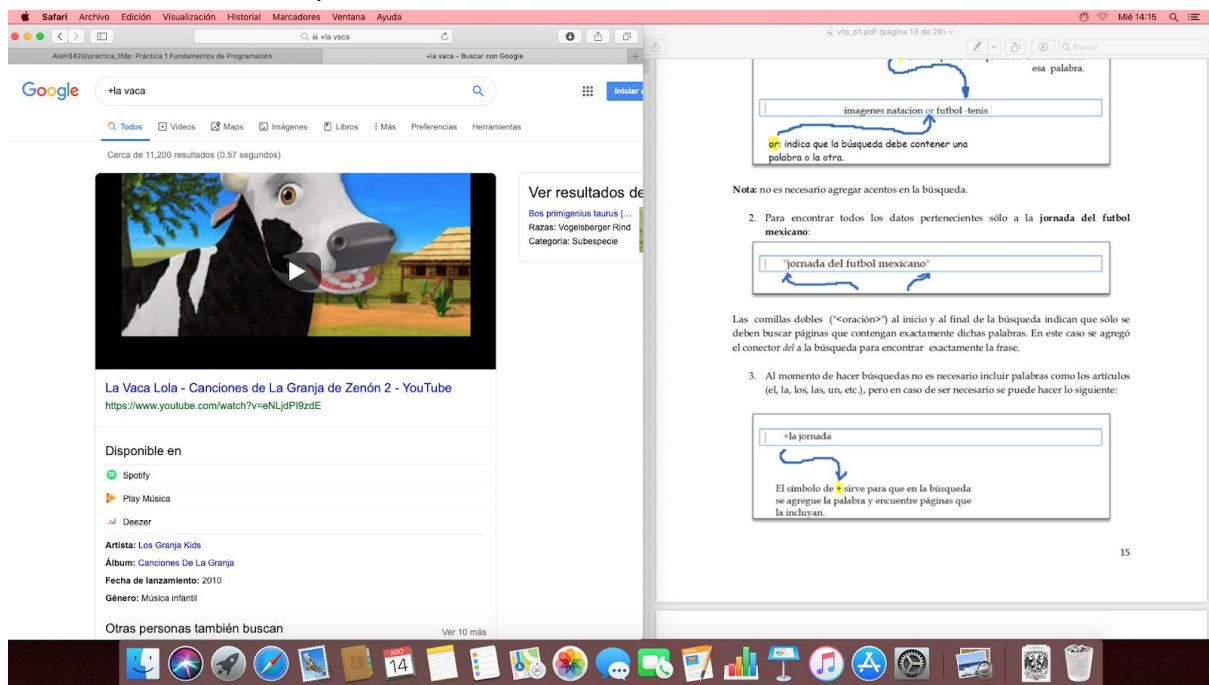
Safari Archivo Edición Visualización Historial Marcadores Ventana Ayuda

Mié 14:15

+la vaca

AleH3420/practica_1fdp: Práctica 1 Fundamentos de Programación

+la vaca - Buscar con Google

Google

+la vaca

Iniciar

Todos Videos Maps Imágenes Libros Más Preferencias Herramientas

Cerca de 11,200 resultados (0.57 segundos)

La Vaca Lola - Canciones de La Granja de Zenón 2 - YouTube
https://www.youtube.com/watch?v=eNLjdPl9zdE

Disponible en

Spotify

Play Música

Deezer

Artista: Los Granja Kids

Álbum: Canciones De La Granja

Fecha de lanzamiento: 2010

Género: Música infantil

Otras personas también buscan

Ver 10 más

Ver resultados de

Bos primigenius taurus (...

Razas: Vogelsberger Rind

Categoría: Subespecie

vfp_p1.pdf (página 13 de 29)

Buscar

esa palabra.

imagenes natacion or futbol -tenis

or: indica que la búsqueda debe contener una palabra o la otra.

Nota: no es necesario agregar acentos en la búsqueda.

2. Para encontrar todos los datos pertenecientes sólo a la jornada del futbol mexicano:

"jornada del futbol mexicano"

Las comillas dobles ("<oración>") al inicio y al final de la búsqueda indican que sólo se deben buscar páginas que contengan exactamente dichas palabras. En este caso se agregó el conector del a la búsqueda para encontrar exactamente la frase.

3. Al momento de hacer búsquedas no es necesario incluir palabras como los artículos (el, la, los, las, un, etc.), pero en caso de ser necesario se puede hacer lo siguiente:

+la jornada

El símbolo de + sirve para que en la búsqueda se agregue la palabra y encuentre páginas que la incluyan.

15

AGO
14